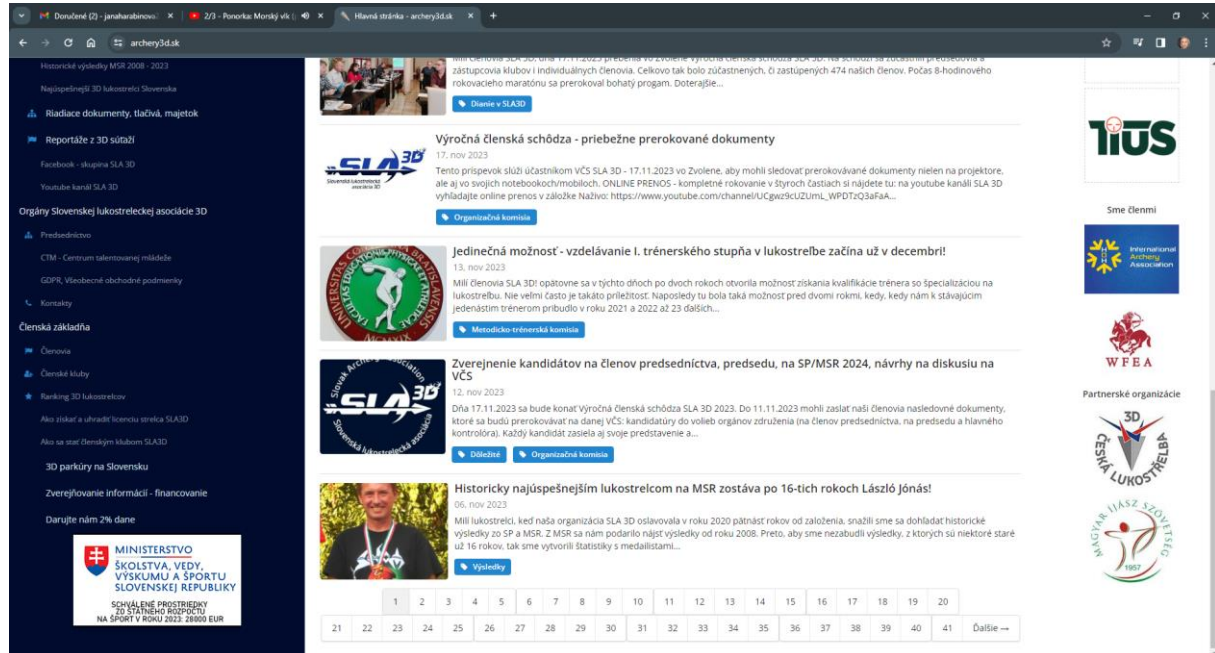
Doručené (2) - janaharabinova | 2/3 - Ponorka: Morský vlk | Hlavná stránka - archery3d.sk

archery3d.sk

Historické výsledky MSR 2008 - 2023
Najúspešnejší 3D lukostrelci Slovenska
Riadiace dokumenty, tlačivá, majetok
Reportáže z 3D súťaží
Facebook - skupina SLA 3D
Youtube kanál SLA 3D
Orgány Slovenskej lukostreleckej asociácie 3D
Predsedníctvo
CTM - Centrum talentovanej mládeže
GDPR, Všeobecné obchodné podmienky
Kontakty
Členská základňa
Členovia
Členské kluby
Ranking 3D lukostrelcov
Ako získať a uhradiť licenciu strelca SLA3D
Ako sa stať členským klubom SLA3D
3D parkúry na Slovensku
Zverejňovanie informácií - financovanie
Darujte nám 2% dane

MINISTERSTVO ŠKOLSTVA, VEDY, VÝSKUMU A ŠPORTU SLOVENSKEJ REPUBLIKY
SCHVÁLENÉ PROSTRIEDKY ZO ŠTÁTNEHO ROZPOČTU NA ŠPORT V ROKU 2023: 28000 EUR

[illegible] zástupcovia klubov i individuálnych členovia. Celkovo tak bolo zúčastnených, či zastúpených 474 našich členov. Počas 8-hodinového rokovacieho maratónu sa prerokoval bohatý progam. Doterajšie...
Dianie v SLA3D

Výročná členská schôdza - priebežne prerokované dokumenty
17. nov 2023
Tento príspevok slúži účastníkom VČS SLA 3D - 17.11.2023 vo Zvolene, aby mohli sledovať prerokovávané dokumenty nielen na projektore, ale aj vo svojich notebookoch/mobiloch. ONLINE PRENOS - kompletné rokovanie v štyroch častiach si nájdete tu: na youtube kanáli SLA 3D vyhľadajte online prenos v záložke Naživo: https://www.youtube.com/channel/UCgwz9cUZUmL_WPDTzQ3aFaA...
Organizačná komisia

Jedinečná možnosť - vzdelávanie I. trénerského stupňa v lukostreľbe začína už v decembri!
13. nov 2023
Milí členovia SLA 3D! opätovne sa v týchto dňoch po dvoch rokoch otvorila možnosť získania kvalifikácie trénera so špecializáciou na lukostreľbu. Nie veľmi často je takáto príležitosť. Naposledy tu bola taká možnosť pred dvomi rokmi, kedy, kedy nám k stávajúcim jedenástim trénerom pribudlo v roku 2021 a 2022 až 23 ďalších...
Metodicko-trénerská komisia

Zverejnenie kandidátov na členov predsedníctva, predsedu, na SP/MSR 2024, návrhy na diskusiu na VČS
12. nov 2023
Dňa 17.11.2023 sa bude konať Výročná členská schôdza SLA 3D 2023. Do 11.11.2023 mohli zaslať naši členovia nasledovné dokumenty, ktoré sa budú prerokovávať na danej VČS: kandidatúry do volieb orgánov združenia (na členov predsedníctva, na predsedu a hlavného kontrolóra). Každý kandidát zasiela aj svoje predstavenie a...
Dôležité | Organizačná komisia

Historicky najúspešnejším lukostrelcom na MSR zostáva po 16-tich rokoch László Jónás!
06. nov 2023
Milí lukostrelci, keď naša organizácia SLA 3D oslavovala v roku 2020 pätnásť rokov od založenia, snažili sme sa dohľadať historické výsledky zo SP a MSR. Z MSR sa nám podarilo nájsť výsledky od roku 2008. Preto, aby sme nezabudli výsledky, z ktorých sú niektoré staré už 16 rokov, tak sme vytvorili štatistiky s medailistami...
Výsledky

1 2 3 4 5 6 7 8 9 10 11 12 13 14 15 16 17 18 19 20
21 22 23 24 25 26 27 28 29 30 31 32 33 34 35 36 37 38 39 40 41 Ďalšie →

TIUS
Sme členmi
International Archery Association
WFEA
Partnerské organizácie
3D ČESKÁ LUKOSTŘELBA
MAGYAR ÍJÁSZ SZÖVETSÉG 1957